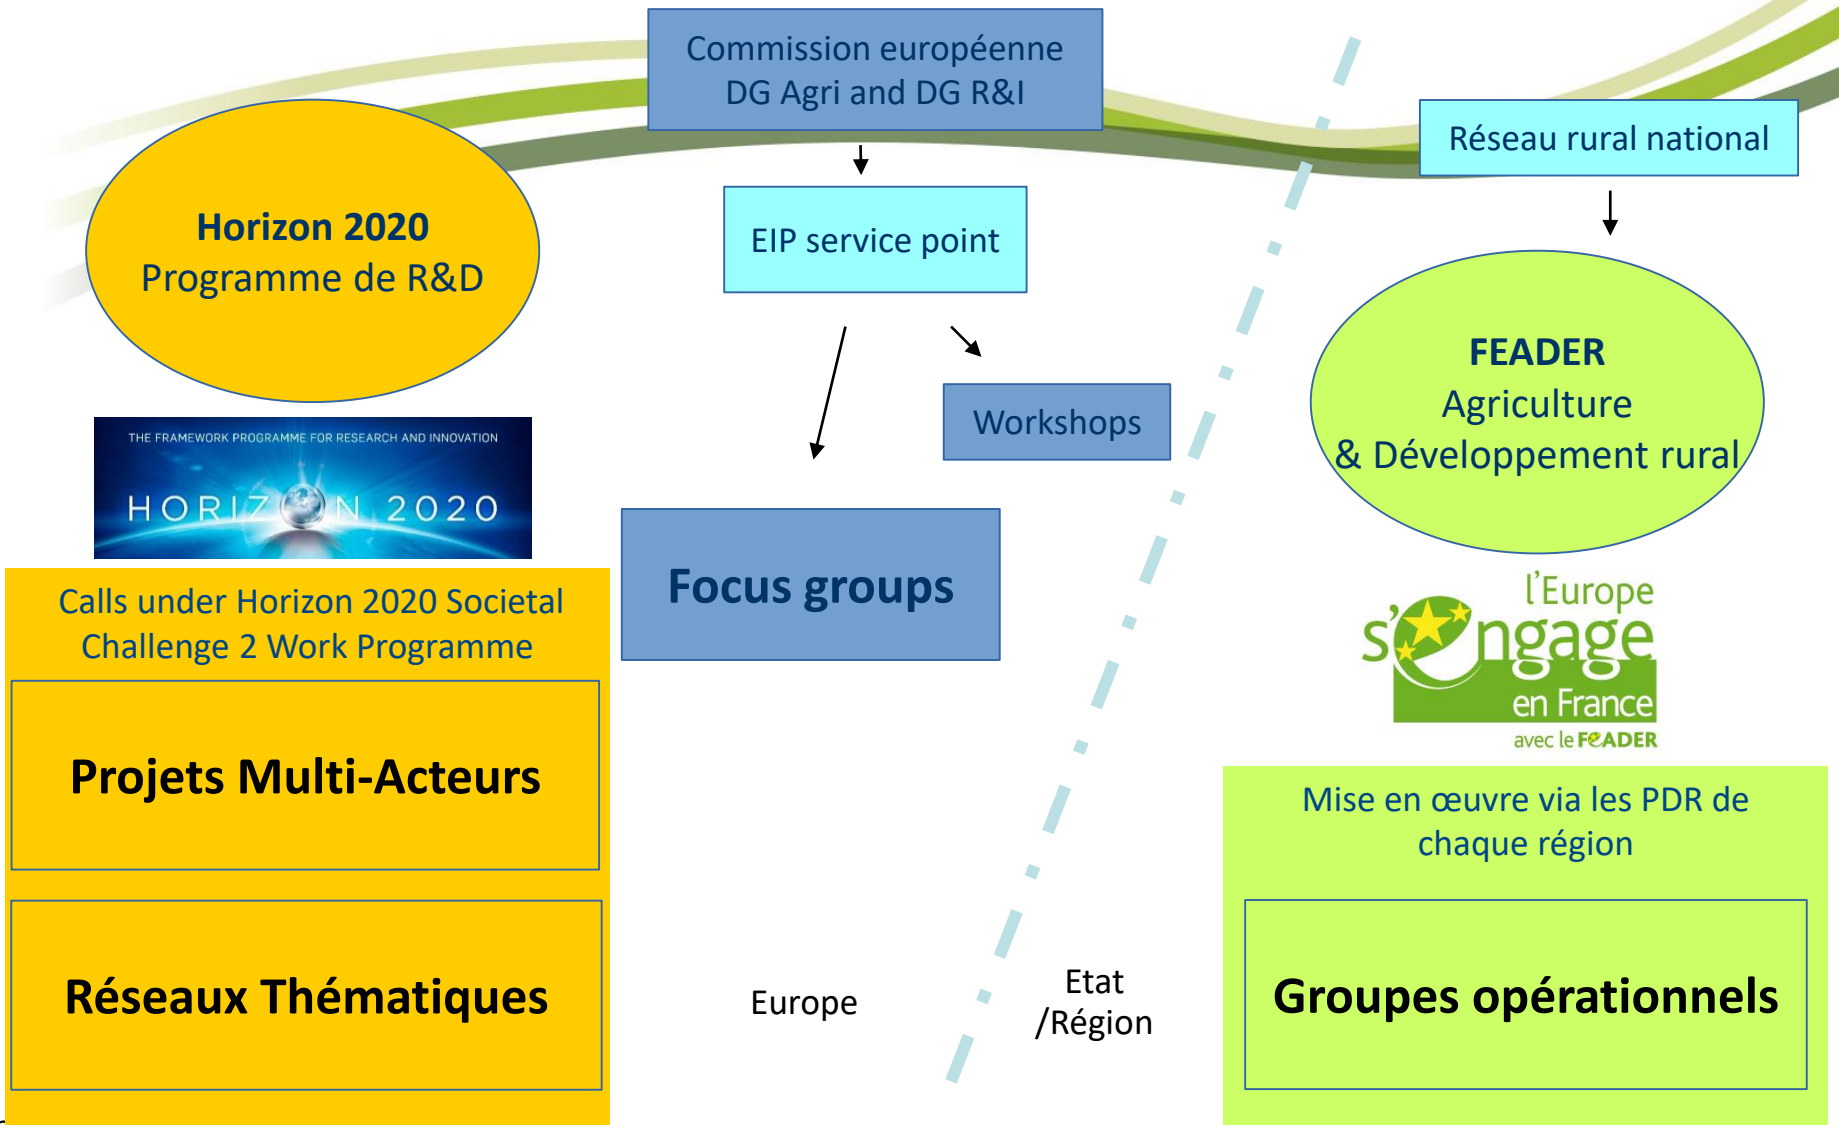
Commission européenne
DG Agri and DG R&I

Horizon 2020
Programme de R&D

EIP service point

Réseau rural national

Workshops

FEADER
Agriculture
& Développement rural

THE FRAMEWORK PROGRAMME FOR RESEARCH AND INNOVATION
HORIZON 2020

Focus groups

l'Europe s'engage en France avec le FEADER

Calls under Horizon 2020 Societal Challenge 2 Work Programme

Projets Multi-Acteurs

Réseaux Thématiques

Mise en œuvre via les PDR de chaque région

Groupes opérationnels

Europe

Etat
/Région